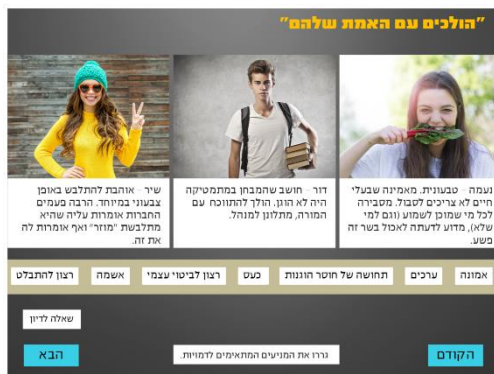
"הולכים עם האמת שלהם"

נעמה - טבעונית. מאמינה שבעלי חיים לא צריכים לסבול. מסבירה לכל מי שמוכן לשמוע (וגם למי שלא), מדוע לדעתה לאכול בשר זה פשע.

דור - חושב שהמבחן במתמטיקה היה לא הוגן. הולך להתווכח עם המורה, מתלונן למנהל.

שיר - אוהבת להתלבש באופן צבעוני במיוחד. הרבה פעמים החברות אומרות עליה שהיא מתלבשת "מוזר" ואף אומרות לה את זה.

אמונה | ערכים | תחושה של חוסר הוגנות | כעס | רצון לביטוי עצמי | אשמה | רצון להתבלט

שאלה לדיון

הקודם

גררו את המניעים המתאימים לדמויות.

הבא